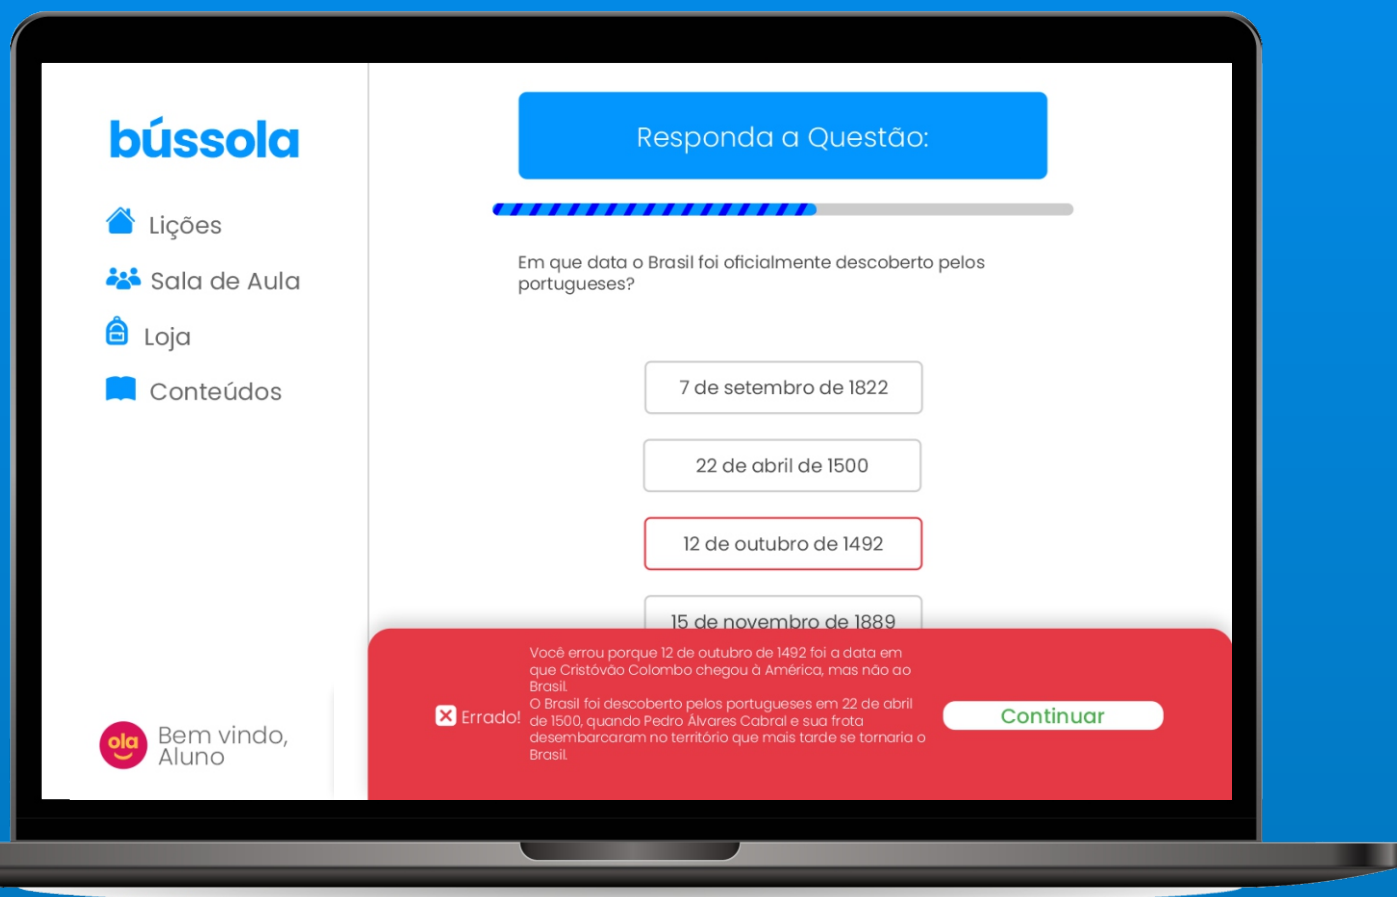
búscola

Lições
Sala de Aula
Loja
Conteúdos

ola
Bem vindo, Aluno

Responda a Questão:

Em que data o Brasil foi oficialmente descoberto pelos portugueses?

7 de setembro de 1822

22 de abril de 1500

12 de outubro de 1492

15 de novembro de 1889

Errado!

Você errou porque 12 de outubro de 1492 foi a data em que Cristóvão Colombo chegou à América, mas não ao Brasil.
O Brasil foi descoberto pelos portugueses em 22 de abril de 1500, quando Pedro Álvares Cabral e sua frota desembarcaram no território que mais tarde se tornaria o Brasil.

Continuar